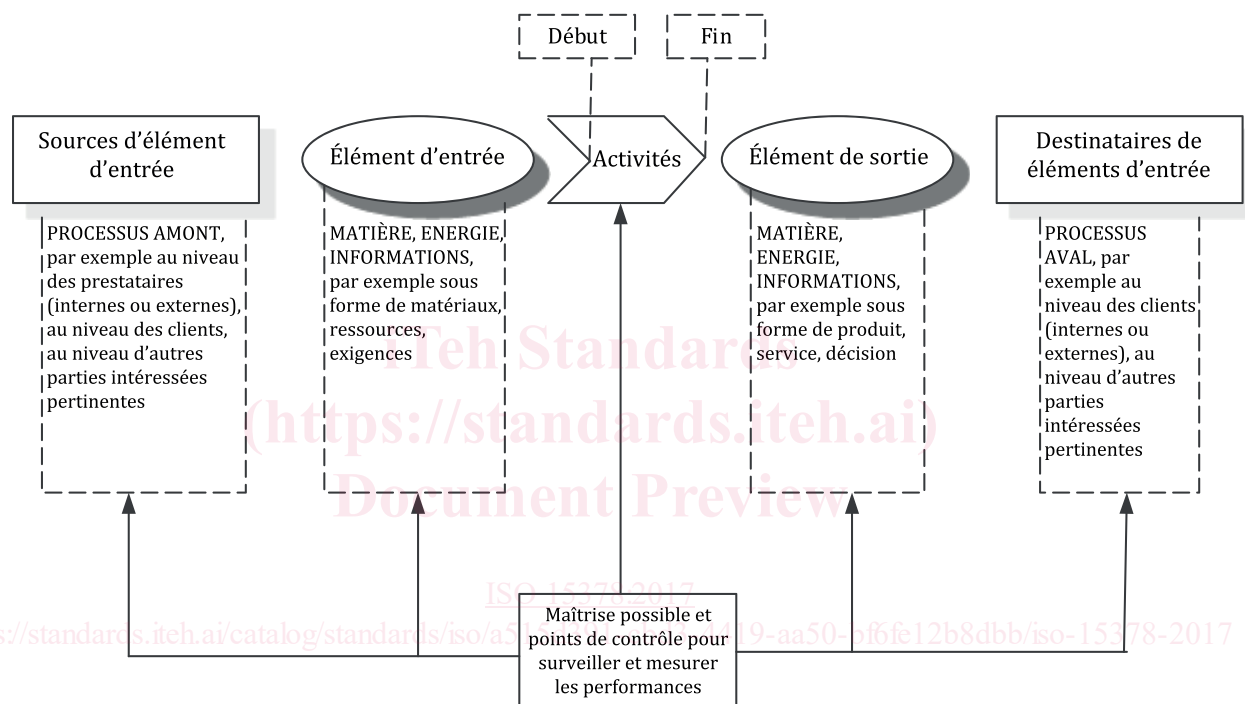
Début

Fin

Sources d'élément d'entrée

Élément d'entrée

Activités

Élément de sortie

Destinataires de éléments d'entrée

PROCESSUS AMONT, par exemple au niveau des prestataires (internes ou externes), au niveau des clients, au niveau d'autres parties intéressées pertinentes

MATIÈRE, ENERGIE, INFORMATIONS, par exemple sous forme de matériaux, ressources, exigences

MATIÈRE, ENERGIE, INFORMATIONS, par exemple sous forme de produit, service, décision

PROCESSUS AVAL, par exemple au niveau des clients (internes ou externes), au niveau d'autres parties intéressées pertinentes

iTeh Standards
(https://standards.iteh.ai)
Document Preview

ISO 15378:2017

https://standards.iteh.ai/catalog/standards/iso/a5b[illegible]419-aa50-bf6fe12b8dbb/iso-15378-2017

Maîtrise possible et points de contrôle pour surveiller et mesurer les performances